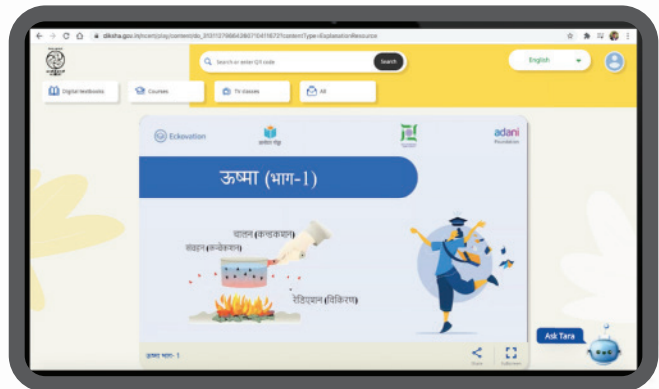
diksha.gov.in/ncert/play/content/do_31311379664280704116721?contentType=ExplanationResource

Search or enter QR code
Search
English

Digital textbooks
Courses
TV classes
All

Eckovation
adani Foundation

ऊष्मा (भाग-1)

चालन (कन्डक्शन)
संवहन (कन्वेक्शन)
रेडिएशन (विकिरण)

ऊष्मा भाग- 1

Ask Tara